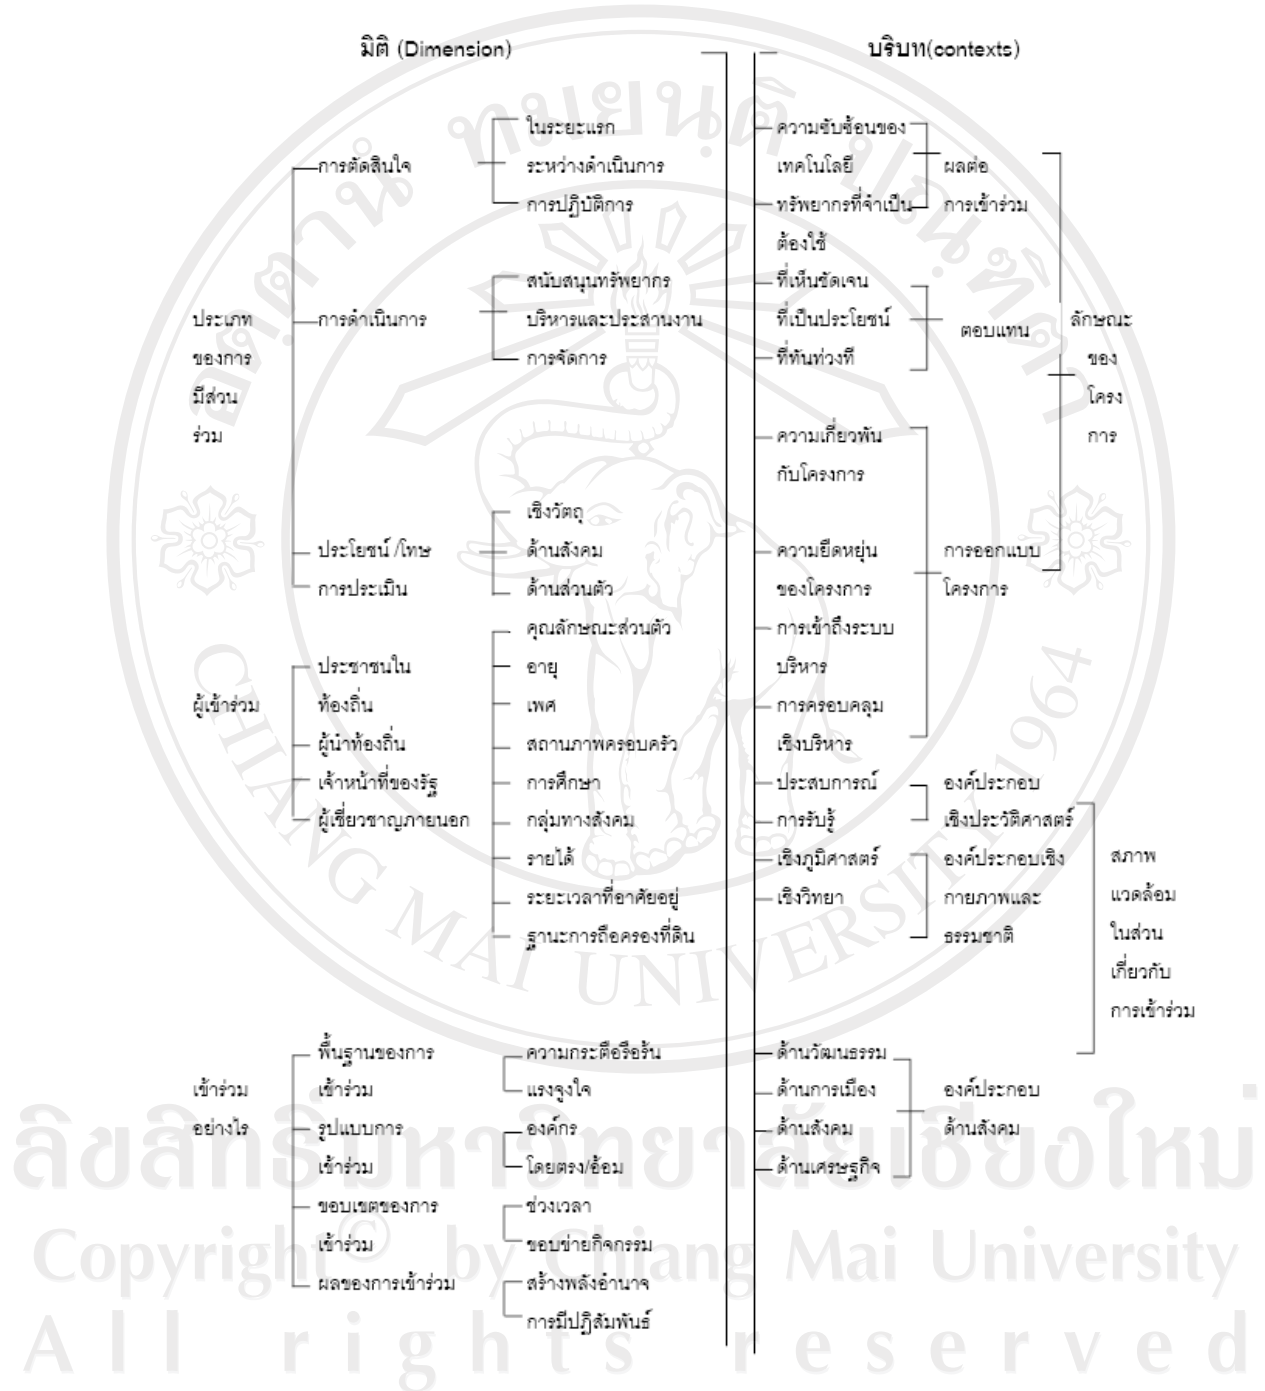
มิติ (Dimension)

ประเภทของการมีส่วนร่วม

การตัดสินใจ
ในระยะแรก
ระหว่างดำเนินการ
การปฏิบัติการ

การดำเนินการ
สนับสนุนทรัพยากร
บริหารและประสานงาน
การจัดการ

ประโยชน์ /โทษ
การประเมิน
เชิงวัตถุ
ด้านสังคม
ด้านส่วนตัว

ผู้เข้าร่วม
ประชาชนในท้องถิ่น
ผู้นำท้องถิ่น
เจ้าหน้าที่ของรัฐ
ผู้เชี่ยวชาญภายนอก
คุณลักษณะส่วนตัว
อายุ
เพศ
สถานภาพครอบครัว
การศึกษา
กลุ่มทางสังคม
รายได้
ระยะเวลาที่อาศัยอยู่
ฐานะการถือครองที่ดิน

เข้าร่วมอย่างไร
พื้นฐานของการเข้าร่วม
ความกระตือรือร้น
แรงจูงใจ
รูปแบบการเข้าร่วม
องค์กร
โดยตรง/อ้อม
ขอบเขตของการเข้าร่วม
ช่วงเวลา
ขอบข่ายกิจกรรม
ผลของการเข้าร่วม
สร้างพลังอำนาจ
การมีปฏิสัมพันธ์

บริบท(contexts)

ความซับซ้อนของเทคโนโลยี
ทรัพยากรที่จำเป็นต้องใช้
ผลต่อการเข้าร่วม
ที่เห็นชัดเจน
ที่เป็นประโยชน์
ที่ทันท่วงที
ตอบแทน
ลักษณะของโครงการ
ความเกี่ยวพันกับโครงการ
ความยืดหยุ่นของโครงการ
การเข้าถึงระบบบริหาร
การครอบคลุมเชิงบริหาร
การออกแบบโครงการ

ประสบการณ์
การรับรู้
องค์ประกอบเชิงประวัติศาสตร์
เชิงภูมิศาสตร์
เชิงวิทยา
องค์ประกอบเชิงกายภาพและธรรมชาติ
สภาพแวดล้อมในส่วนเกี่ยวกับการเข้าร่วม

ด้านวัฒนธรรม
ด้านการเมือง
ด้านสังคม
ด้านเศรษฐกิจ
องค์ประกอบด้านสังคม

ลิขสิทธิ์มหาวิทยาลัยเชียงใหม่
Copyright© by Chiang Mai University
All rights reserved